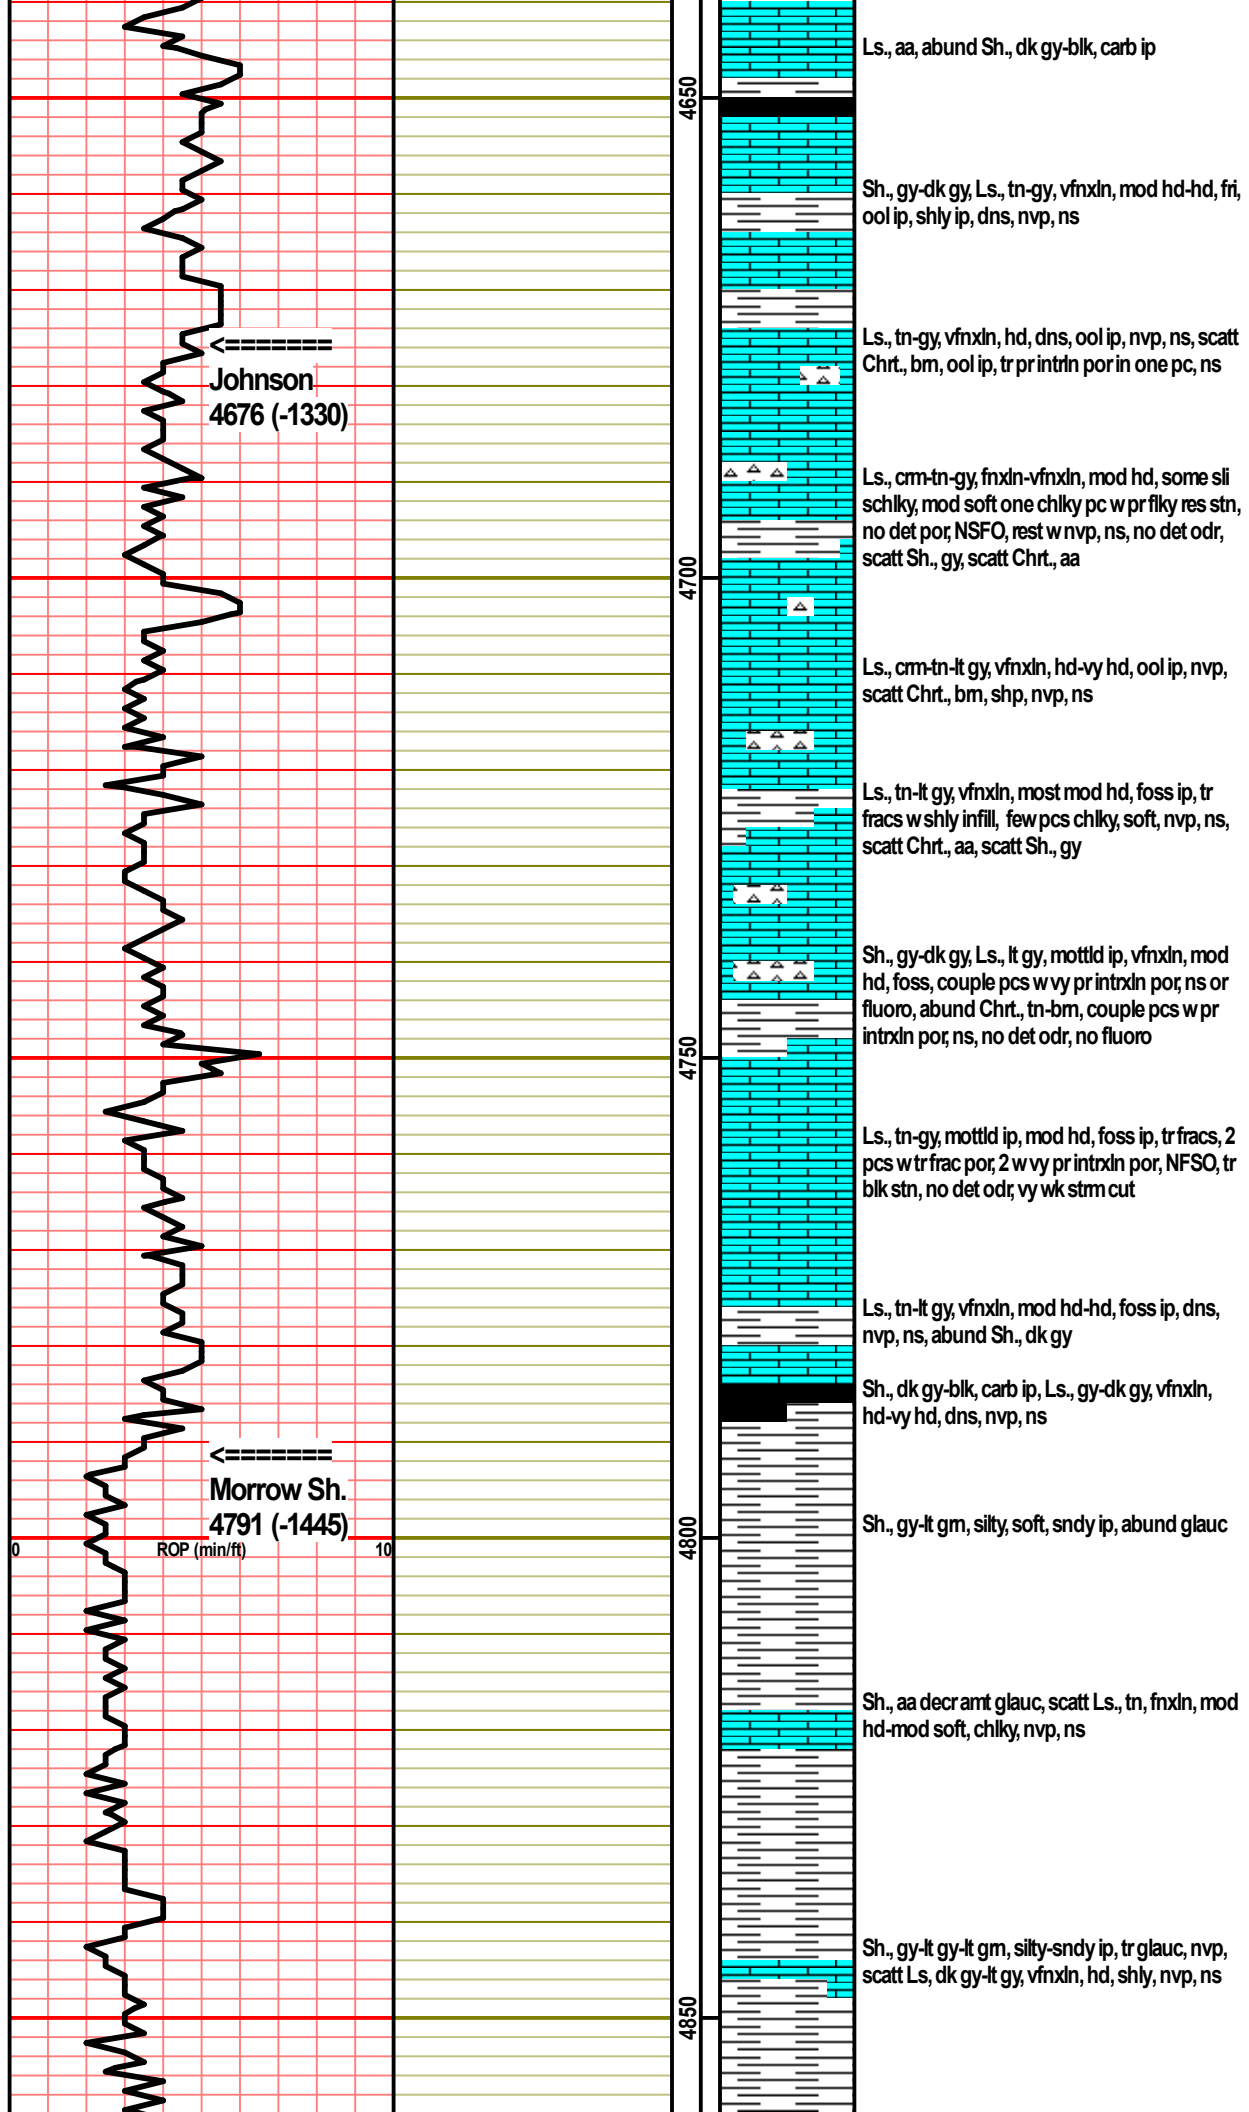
Ls., aa, abund Sh., dk gy-blk, carb ip

4650

Sh., gy-dk gy, Ls., tn-gy, vfnxln, mod hd-hd, fri, ool ip, shly ip, dns, nvp, ns

<=======
Johnson
4676 (-1330)

Ls., tn-gy, vfnxln, hd, dns, ool ip, nvp, ns, scatt Chrt., brn, ool ip, tr pr intrln por in one pc, ns

Ls., crm-tn-gy, fnxln-vfnxln, mod hd, some sli schlky, mod soft one chlky pc w pr flky res stn, no det por, NSFO, rest w nvp, ns, no det odr, scatt Sh., gy, scatt Chrt., aa

4700

Ls., crm-tn-lt gy, vfnxln, hd-vy hd, ool ip, nvp, scatt Chrt., brn, shp, nvp, ns

Ls., tn-lt gy, vfnxln, most mod hd, foss ip, tr fracs w shly infill, few pcs chlky, soft, nvp, ns, scatt Chrt., aa, scatt Sh., gy

Sh., gy-dk gy, Ls., lt gy, mottld ip, vfnxln, mod hd, foss, couple pcs w vy pr intrxln por, ns or fluoro, abund Chrt., tn-brn, couple pcs w pr intrxln por, ns, no det odr, no fluoro

4750

Ls., tn-gy, mottld ip, mod hd, foss ip, tr fracs, 2 pcs w tr frac por, 2 w vy pr intrxln por, NFSO, tr blk stn, no det odr, vy wk strm cut

Ls., tn-lt gy, vfnxln, mod hd-hd, foss ip, dns, nvp, ns, abund Sh., dk gy

Sh., dk gy-blk, carb ip, Ls., gy-dk gy, vfnxln, hd-vy hd, dns, nvp, ns

<=======
Morrow Sh.
4791 (-1445)

Sh., gy-lt grn, silty, soft, sndy ip, abund glauc

0 ROP (min/ft) 10

4800

Sh., aa decr amt glauc, scatt Ls., tn, fnxln, mod hd-mod soft, chlky, nvp, ns

Sh., gy-lt gy-lt grn, silty-sndy ip, tr glauc, nvp, scatt Ls, dk gy-lt gy, vfnxln, hd, shly, nvp, ns

4850